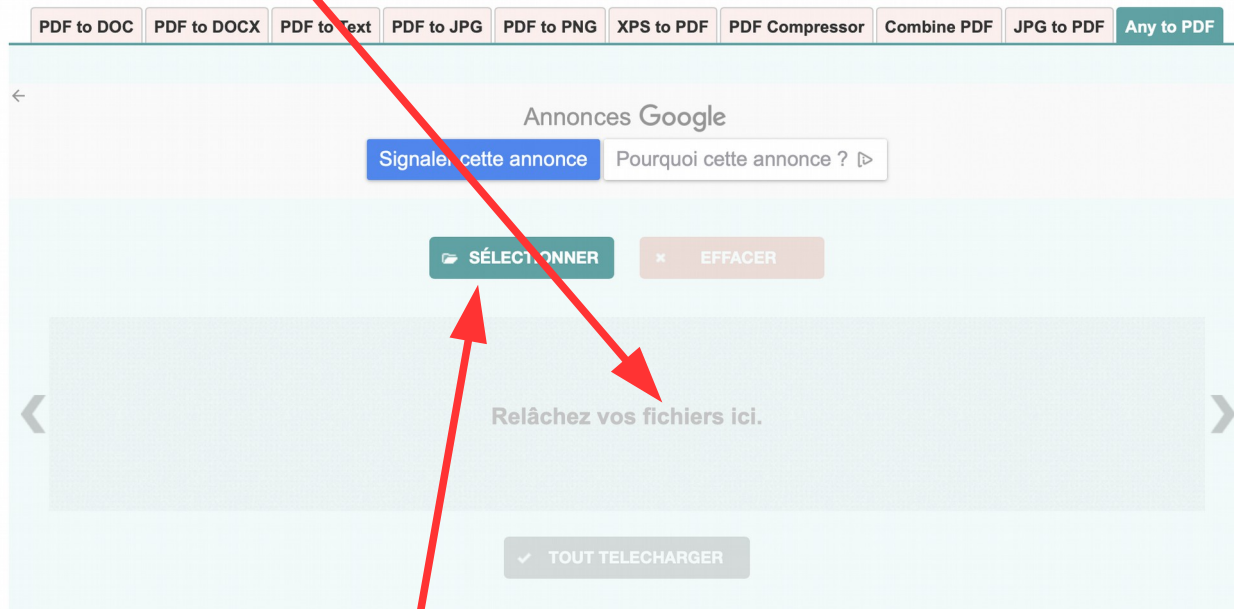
PDF to DOC | PDF to DOCX | PDF to Text | PDF to JPG | PDF to PNG | XPS to PDF | PDF Compressor | Combine PDF | JPG to PDF | Any to PDF

Annonces Google

Signaler cette annonce

Pourquoi cette annonce ?

SÉLECTIONNER

EFFACER

Relâchez vos fichiers ici.

TOUT TELECHARGER